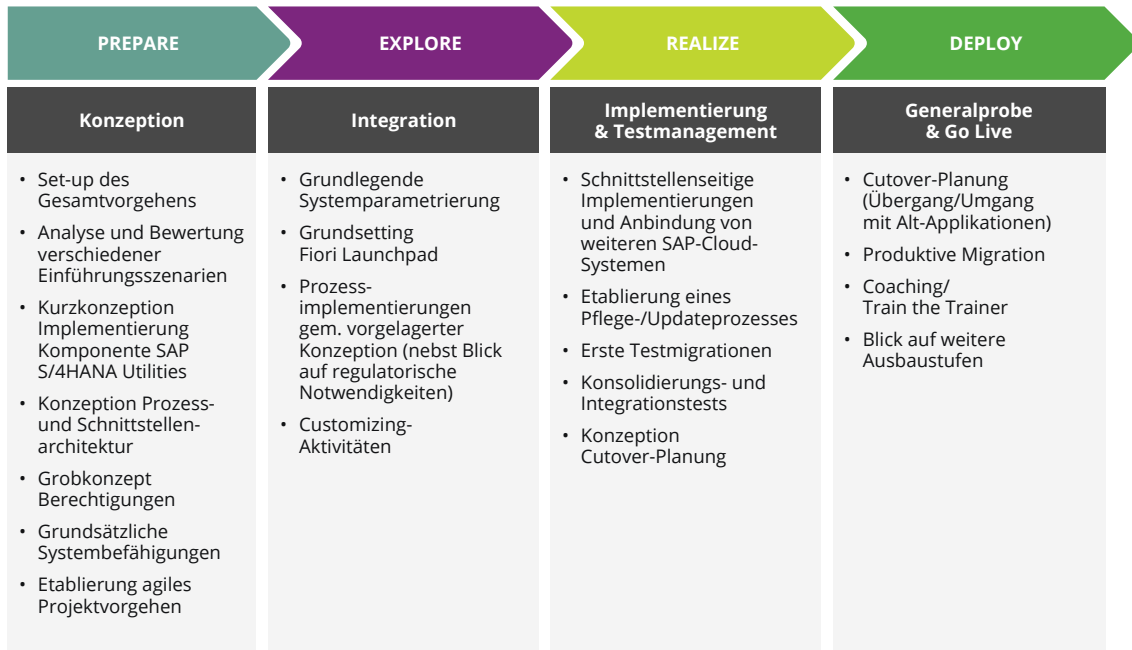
PREPARE

EXPLORE

REALIZE

DEPLOY

Konzeption

- Set-up des Gesamtvorgehens
- Analyse und Bewertung verschiedener Einführungsszenarien
- Kurzkonzeption Implementierung Komponente SAP S/4HANA Utilities
- Konzeption Prozess- und Schnittstellenarchitektur
- Grobkonzept Berechtigungen
- Grundsätzliche Systembefähigungen
- Etablierung agiles Projektvorgehen

Integration

- Grundlegende Systemparametrierung
- Grundsetting Fiori Launchpad
- Prozessimplementierungen gem. vorgelagerter Konzeption (nebst Blick auf regulatorische Notwendigkeiten)
- Customizing-Aktivitäten

Implementierung & Testmanagement

- Schnittstellenseitige Implementierungen und Anbindung von weiteren SAP-Cloud-Systemen
- Etablierung eines Pflege-/Updateprozesses
- Erste Testmigrationen
- Konsolidierungs- und Integrationstests
- Konzeption Cutover-Planung

Generalprobe & Go Live

- Cutover-Planung (Übergang/Umgang mit Alt-Applikationen)
- Produktive Migration
- Coaching/ Train the Trainer
- Blick auf weitere Ausbaustufen